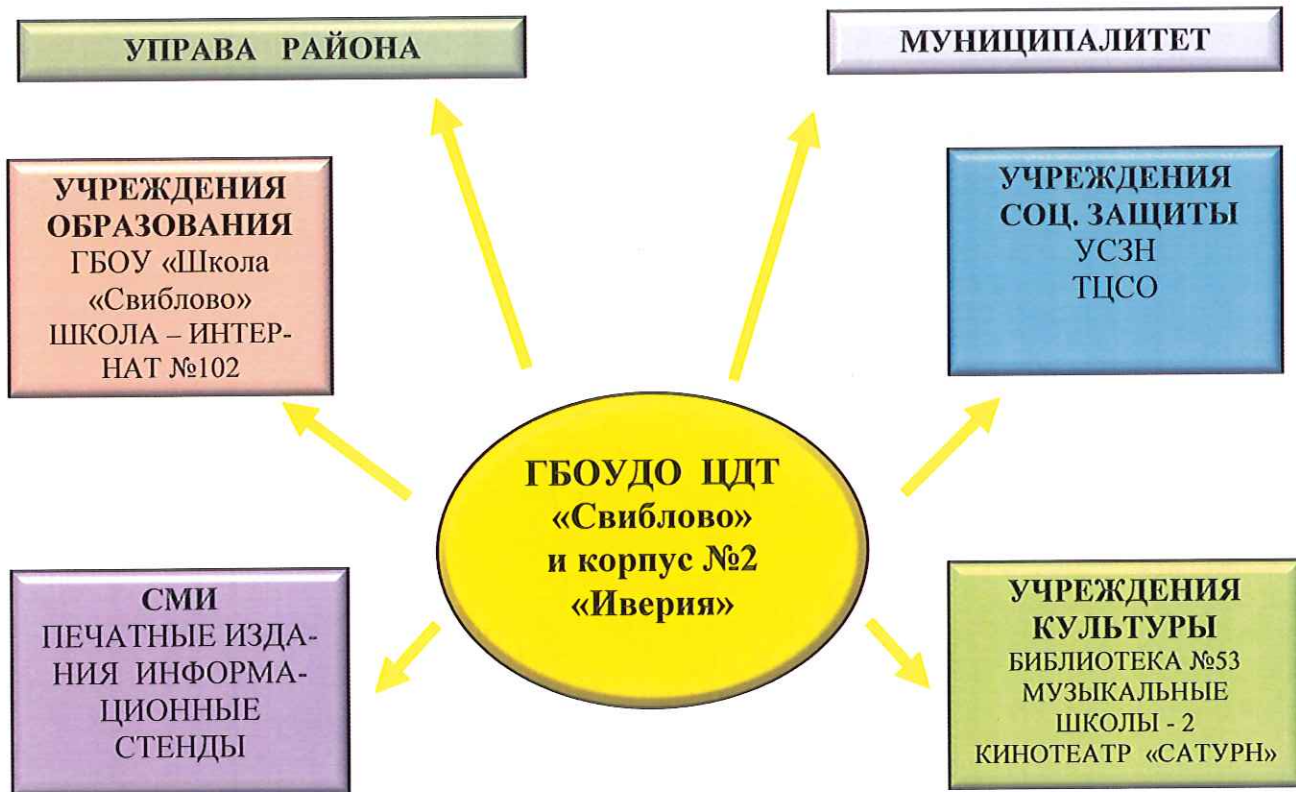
УПРАВА РАЙОНА

МУНИЦИПАЛИТЕТ

УЧРЕЖДЕНИЯ ОБРАЗОВАНИЯ
ГБОУ «Школа «Свиблово»
ШКОЛА – ИНТЕРНАТ №102

УЧРЕЖДЕНИЯ СОЦ. ЗАЩИТЫ
УСЗН
ТЦСО

ГБОУДО ЦДТ «Свиблово» и корпус №2 «Иверия»

СМИ
ПЕЧАТНЫЕ ИЗДАНИЯ ИНФОРМАЦИОННЫЕ СТЕНДЫ

УЧРЕЖДЕНИЯ КУЛЬТУРЫ
БИБЛИОТЕКА №53
МУЗЫКАЛЬНЫЕ ШКОЛЫ - 2
КИНОТЕАТР «САТУРН»